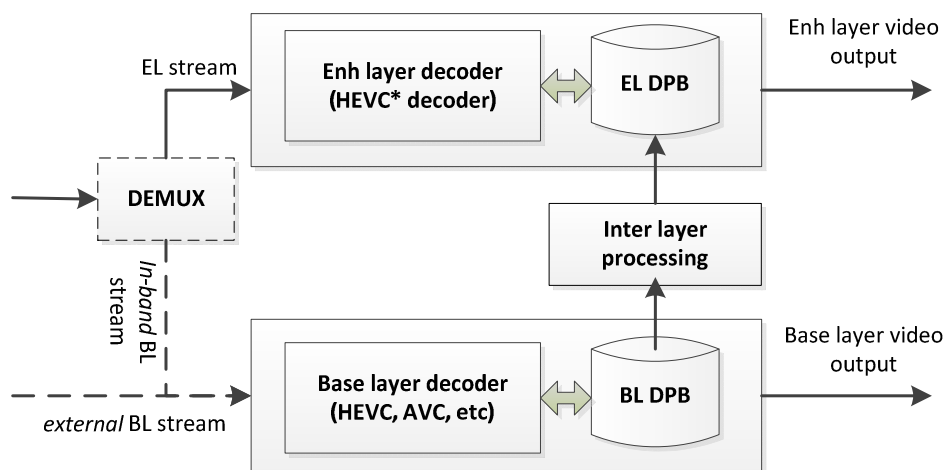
Enh layer video output

EL stream

Enh layer decoder (HEVC* decoder)

EL DPB

DEMUX

Inter layer processing

In-band BL stream

Base layer video output

Base layer decoder (HEVC, AVC, etc)

BL DPB

external BL stream